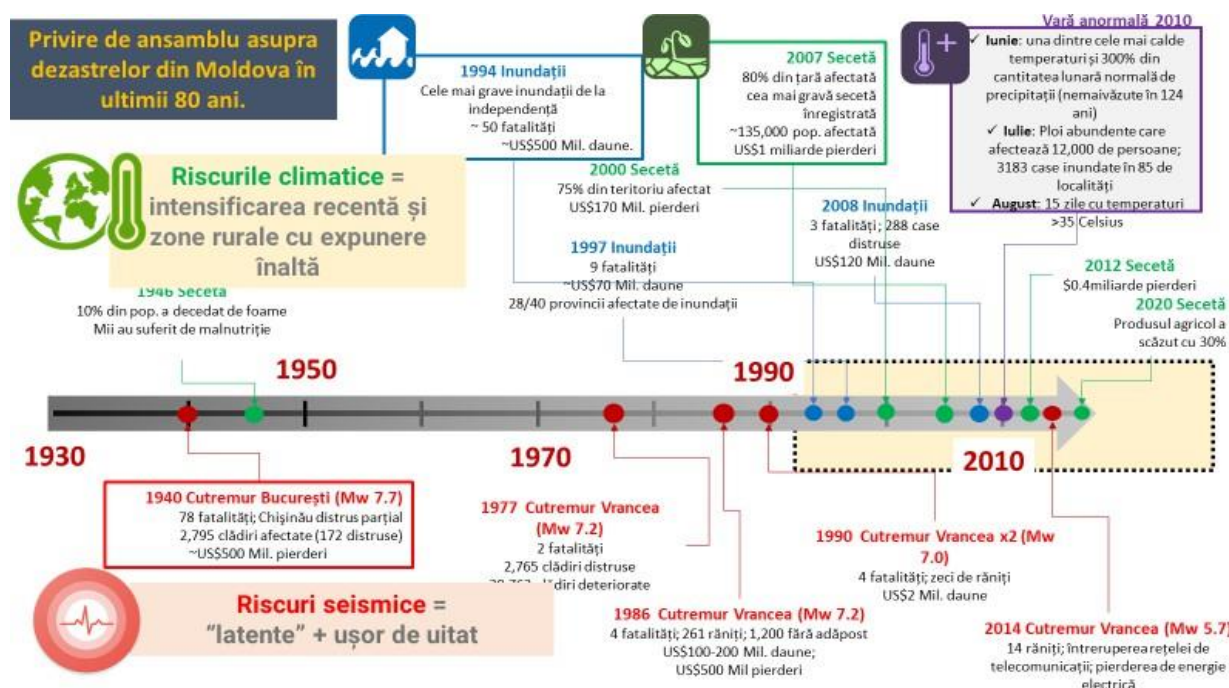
Privire de ansamblu asupra dezastrelor din Moldova în ultimii 80 ani.

1994 Inundații
Cele mai grave inundații de la independență
~ 50 fatalități
~US$500 Mil. daune.

2007 Secetă
80% din țară afectată
cea mai gravă secetă înregistrată
~135,000 pop. afectată
US$1 miliarde pierderi

Vară anormală 2010
✓ Iunie: una dintre cele mai calde temperaturi și 300% din cantitatea lunară normală de precipitații (nemaivăzute în 124 ani)
✓ Iulie: Ploi abundente care afectează 12,000 de persoane; 3183 case inundate în 85 de localități
✓ August: 15 zile cu temperaturi >35 Celsius

Riscurile climatice = intensificarea recentă și zone rurale cu expunere înaltă

2000 Secetă
75% din teritoriu afectat
US$170 Mil. pierderi

2008 Inundații
3 fatalități; 288 case distruse
US$120 Mil. daune

1997 Inundații
9 fatalități
~US$70 Mil. daune
28/40 provincii afectate de inundații

1946 Secetă
10% din pop. a decedat de foame
Mii au suferit de malnutriție

2012 Secetă
$0.4miliarde pierderi

2020 Secetă
Produsul agricol a scăzut cu 30%

1950
1990
1930
1970
2010

1940 Cutremur București (Mw 7.7)
78 fatalități; Chișinău distrus parțial
2,795 clădiri afectate (172 distruse)
~US$500 Mil. pierderi

1977 Cutremur Vrancea (Mw 7.2)
2 fatalități
2,765 clădiri distruse
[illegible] clădiri deteriorate

1990 Cutremur Vrancea x2 (Mw 7.0)
4 fatalități; zeci de răniți
US$2 Mil. daune

Riscuri seismice = "latente" + ușor de uitat

1986 Cutremur Vrancea (Mw 7.2)
4 fatalități; 261 răniți; 1,200 fără adăpost
US$100-200 Mil. daune;
US$500 Mil pierderi

2014 Cutremur Vrancea (Mw 5.7)
14 răniți; întreruperea rețelei de telecomunicații; pierderea de energie electrică